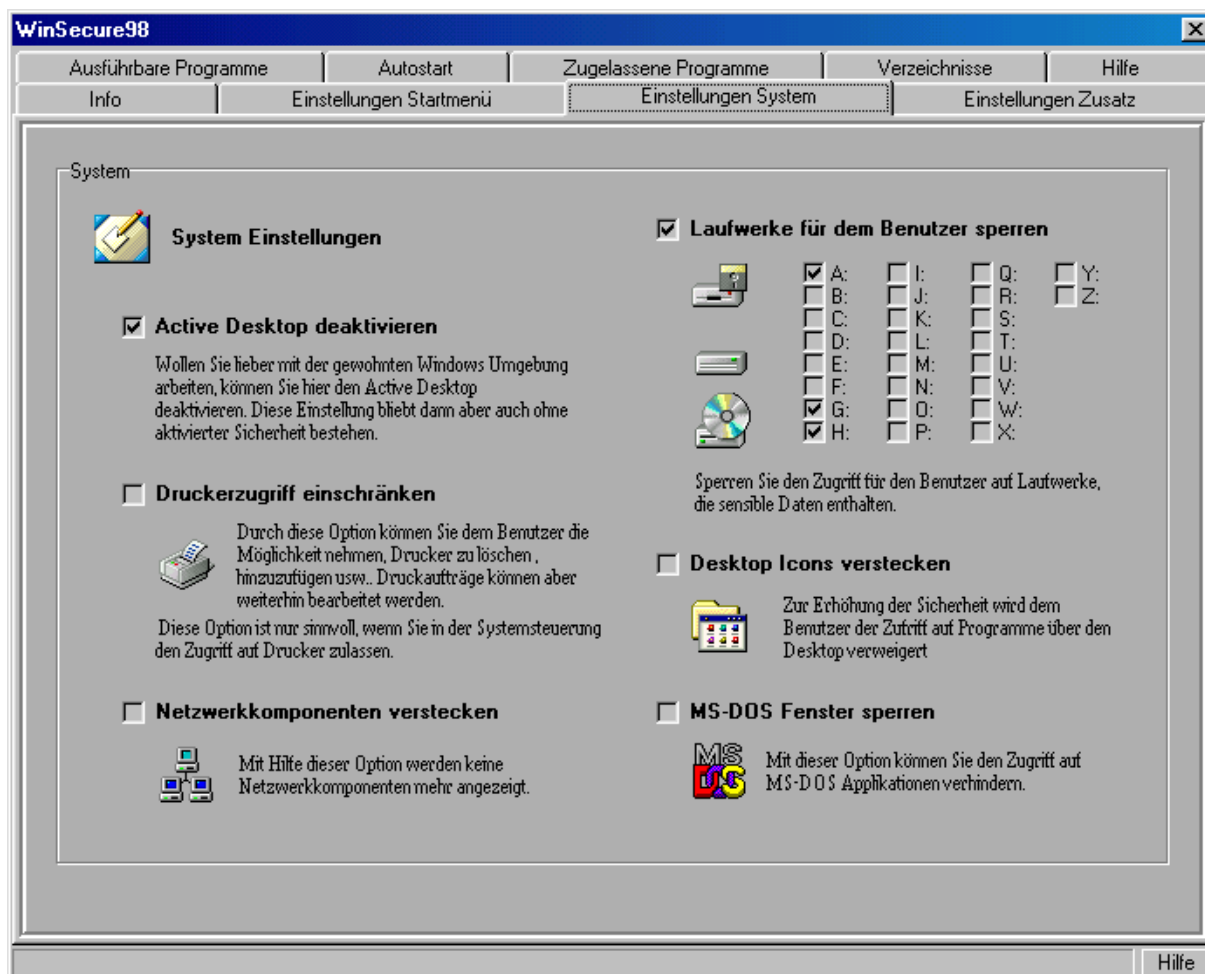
WinSecure98

Ausführbare Programme | Autostart | Zugelassene Programme | Verzeichnisse | Hilfe
Info | Einstellungen Startmenü | Einstellungen System | Einstellungen Zusatz

System

System Einstellungen

☑ Active Desktop deaktivieren

Wollen Sie lieber mit der gewohnten Windows Umgebung arbeiten, können Sie hier den Active Desktop deaktivieren. Diese Einstellung bliebt dann aber auch ohne aktivierter Sicherheit bestehen.

☐ Druckerzugriff einschränken

Durch diese Option können Sie dem Benutzer die Möglichkeit nehmen, Drucker zu löschen , hinzuzufügen usw.. Druckaufträge können aber weiterhin bearbeitet werden.

Diese Option ist nur sinnvoll, wenn Sie in der Systemsteuerung den Zugriff auf Drucker zulassen.

☐ Netzwerkkomponenten verstecken

Mit Hilfe dieser Option werden keine Netzwerkkomponenten mehr angezeigt.

☑ Laufwerke für dem Benutzer sperren

☑ A: ☐ I: ☐ Q: ☐ Y:
☐ B: ☐ J: ☐ R: ☐ Z:
☐ C: ☐ K: ☐ S:
☐ D: ☐ L: ☐ T:
☐ E: ☐ M: ☐ U:
☐ F: ☐ N: ☐ V:
☑ G: ☐ O: ☐ W:
☑ H: ☐ P: ☐ X:

Sperren Sie den Zugriff für den Benutzer auf Laufwerke, die sensible Daten enthalten.

☐ Desktop Icons verstecken

Zur Erhöhung der Sicherheit wird dem Benutzer der Zufrift auf Programme über den Desktop verweigert

☐ MS-DOS Fenster sperren

MS DOS

Mit dieser Option können Sie den Zugriff auf MS-DOS Applikationen verhindern.

Hilfe